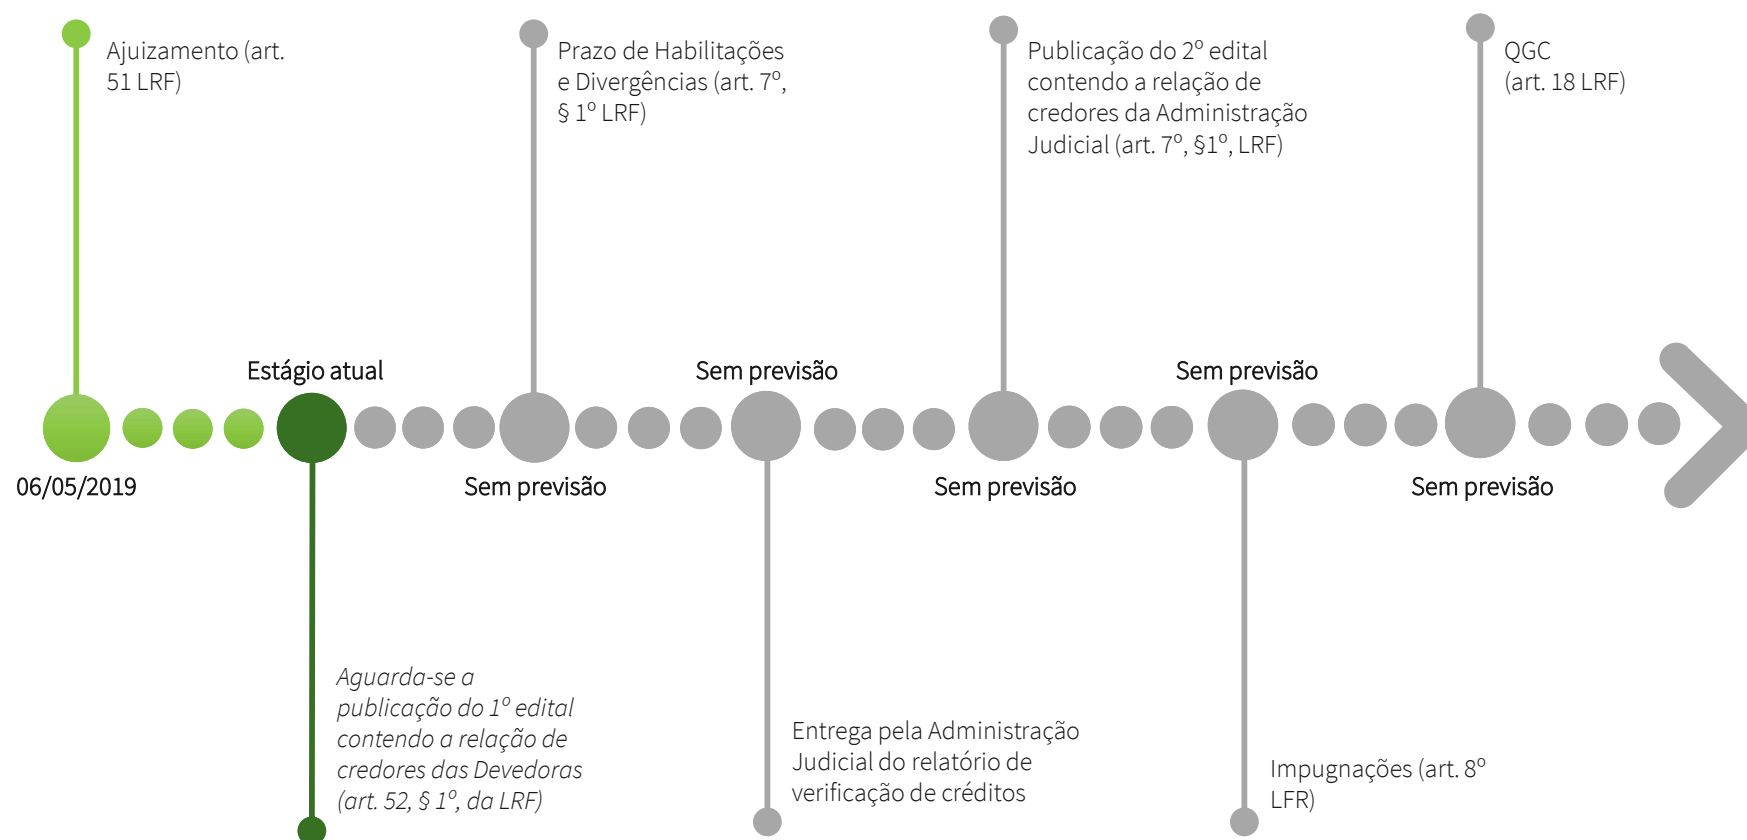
Ajuizamento (art. 51 LRF)

Prazo de Habilitações e Divergências (art. 7º, § 1º LRF)

Publicação do 2º edital contendo a relação de credores da Administração Judicial (art. 7º, §1º, LRF)

QGC (art. 18 LRF)

Estágio atual

Sem previsão

Sem previsão

06/05/2019

Sem previsão

Sem previsão

Sem previsão

*Aguarda-se a publicação do 1º edital contendo a relação de credores das Devedoras (art. 52, § 1º, da LRF)*

Entrega pela Administração Judicial do relatório de verificação de créditos

Impugnações (art. 8º LFR)